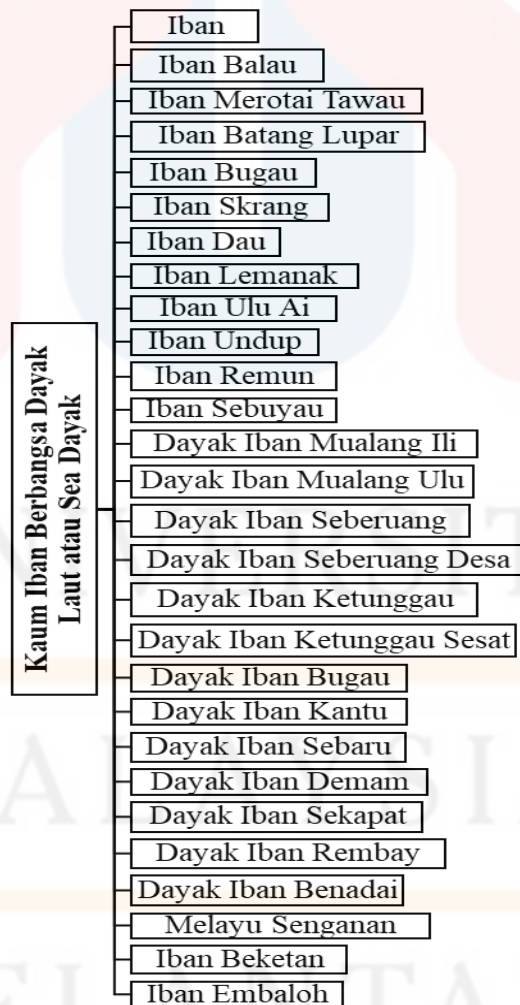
Kaum Iban Berbangsa Dayak Laut atau Sea Dayak

Iban
Iban Balau
Iban Merotai Tawau
Iban Batang Lupar
Iban Bugau
Iban Skrang
Iban Dau
Iban Lemanak
Iban Ulu Ai
Iban Undup
Iban Remun
Iban Sebuyau
Dayak Iban Mualang Ili
Dayak Iban Mualang Ulu
Dayak Iban Seberuang
Dayak Iban Seberuang Desa
Dayak Iban Ketunggau
Dayak Iban Ketunggau Sesat
Dayak Iban Bugau
Dayak Iban Kantu
Dayak Iban Sebaru
Dayak Iban Demam
Dayak Iban Sekapat
Dayak Iban Rembay
Dayak Iban Benadai
Melayu Senganan
Iban Beketan
Iban Embaloh